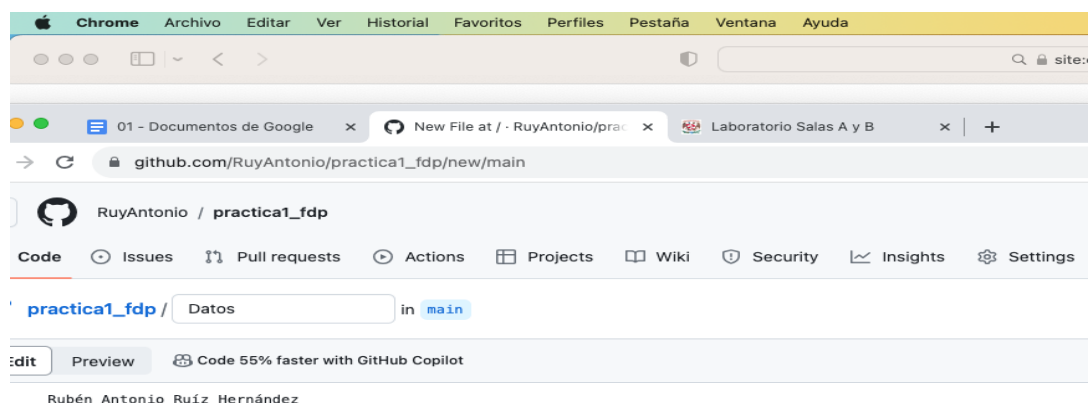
Chrome Archivo Editar Ver Historial Favoritos Perfiles Pestaña Ventana Ayuda

site:

01 - Documentos de Google ×
New File at / · RuyAntonio/prac ×
Laboratorio Salas A y B ×
+

github.com/RuyAntonio/practica1_fdp/new/main

RuyAntonio / practica1_fdp

Code Issues Pull requests Actions Projects Wiki Security Insights Settings

practica1_fdp / Datos in main

Edit Preview Code 55% faster with GitHub Copilot

Rubén Antonio Ruíz Hernández